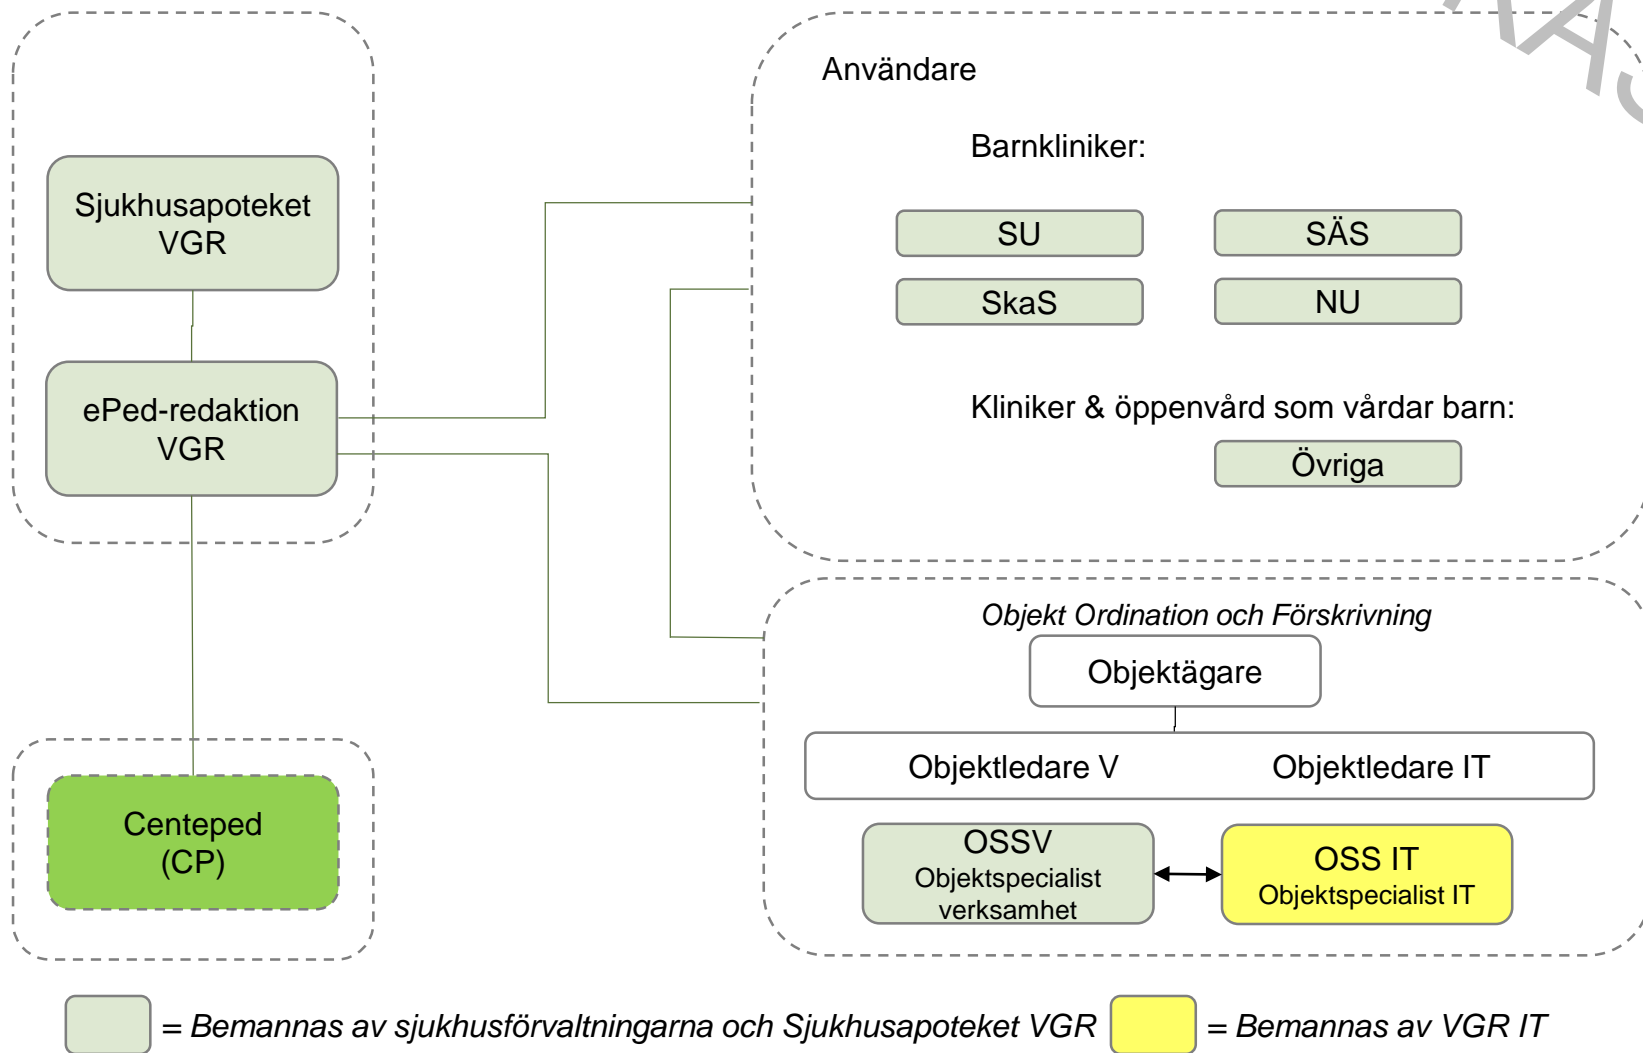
Sjukhusapoteket VGR

ePed-redaktion VGR

Centeped (CP)

Användare

Barnkliniker:

SU

SÄS

SkaS

NU

Kliniker & öppenvård som vårdar barn:

Övriga

Objekt Ordination och Förskrivning

Objektägare

Objektledare V

Objektledare IT

OSSV
Objektspecialist verksamhet

OSS IT
Objektspecialist IT

= Bemannas av sjukhusförvaltningarna och Sjukhusapoteket VGR

= Bemannas av VGR IT